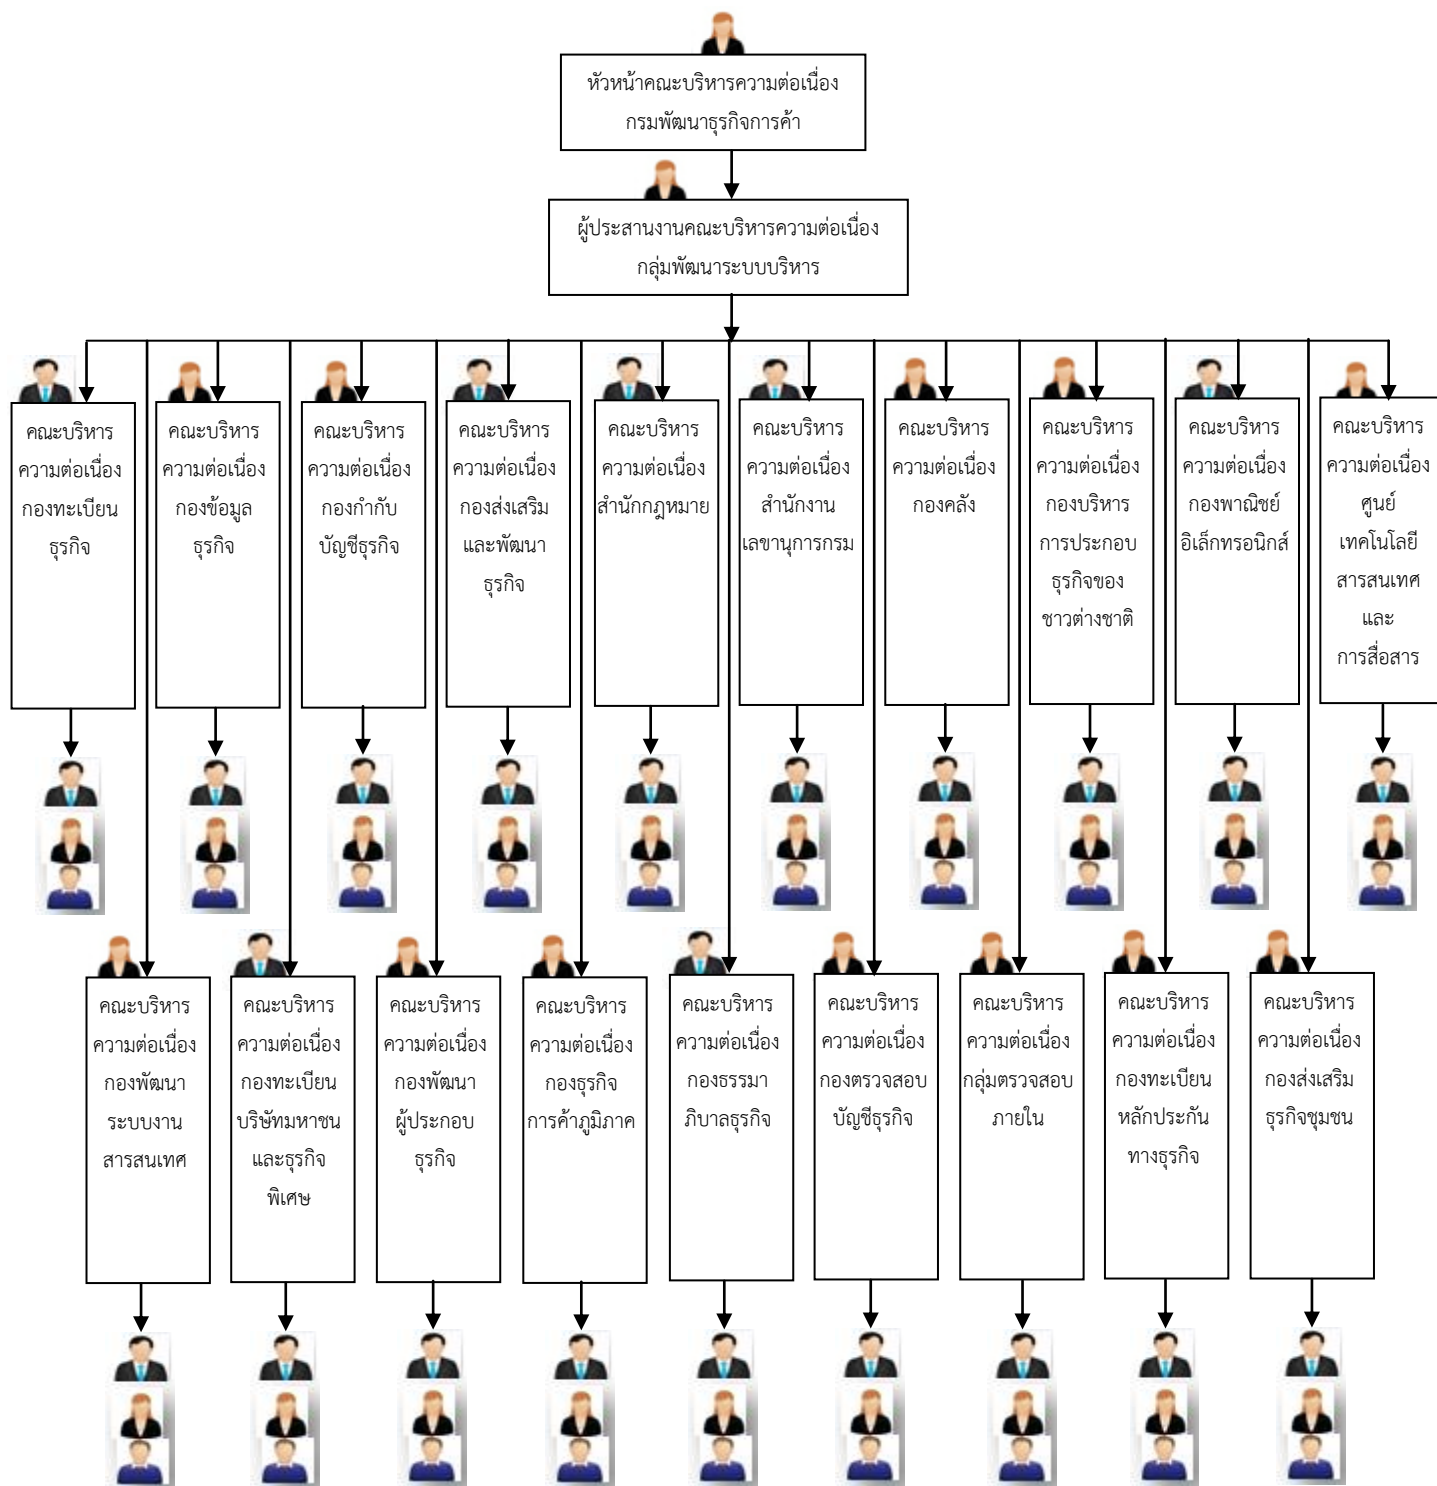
หัวหน้าคณะบริหารความต่อเนื่อง กรมพัฒนาธุรกิจการค้า

ผู้ประสานงานคณะบริหารความต่อเนื่อง กลุ่มพัฒนาระบบบริหาร

คณะบริหาร ความต่อเนื่อง กองทะเบียน ธุรกิจ

คณะบริหาร ความต่อเนื่อง กองข้อมูล ธุรกิจ

คณะบริหาร ความต่อเนื่อง กองกำกับ บัญชีธุรกิจ

คณะบริหาร ความต่อเนื่อง กองส่งเสริม และพัฒนา ธุรกิจ

คณะบริหาร ความต่อเนื่อง สำนักกฎหมาย

คณะบริหาร ความต่อเนื่อง สำนักงาน เลขานุการกรม

คณะบริหาร ความต่อเนื่อง กองคลัง

คณะบริหาร ความต่อเนื่อง กองบริหาร การประกอบ ธุรกิจของ ชาวต่างชาติ

คณะบริหาร ความต่อเนื่อง กองพาณิชย์ อิเล็กทรอนิกส์

คณะบริหาร ความต่อเนื่อง ศูนย์ เทคโนโลยี สารสนเทศ และ การสื่อสาร

คณะบริหาร ความต่อเนื่อง กองพัฒนา ระบบงาน สารสนเทศ

คณะบริหาร ความต่อเนื่อง กองทะเบียน บริษัทมหาชน และธุรกิจ พิเศษ

คณะบริหาร ความต่อเนื่อง กองพัฒนา ผู้ประกอบ ธุรกิจ

คณะบริหาร ความต่อเนื่อง กองธุรกิจ การค้าภูมิภาค

คณะบริหาร ความต่อเนื่อง กองธรรมา ภิบาลธุรกิจ

คณะบริหาร ความต่อเนื่อง กองตรวจสอบ บัญชีธุรกิจ

คณะบริหาร ความต่อเนื่อง กลุ่มตรวจสอบ ภายใน

คณะบริหาร ความต่อเนื่อง กองทะเบียน หลักประกัน ทางธุรกิจ

คณะบริหาร ความต่อเนื่อง กองส่งเสริม ธุรกิจชุมชน